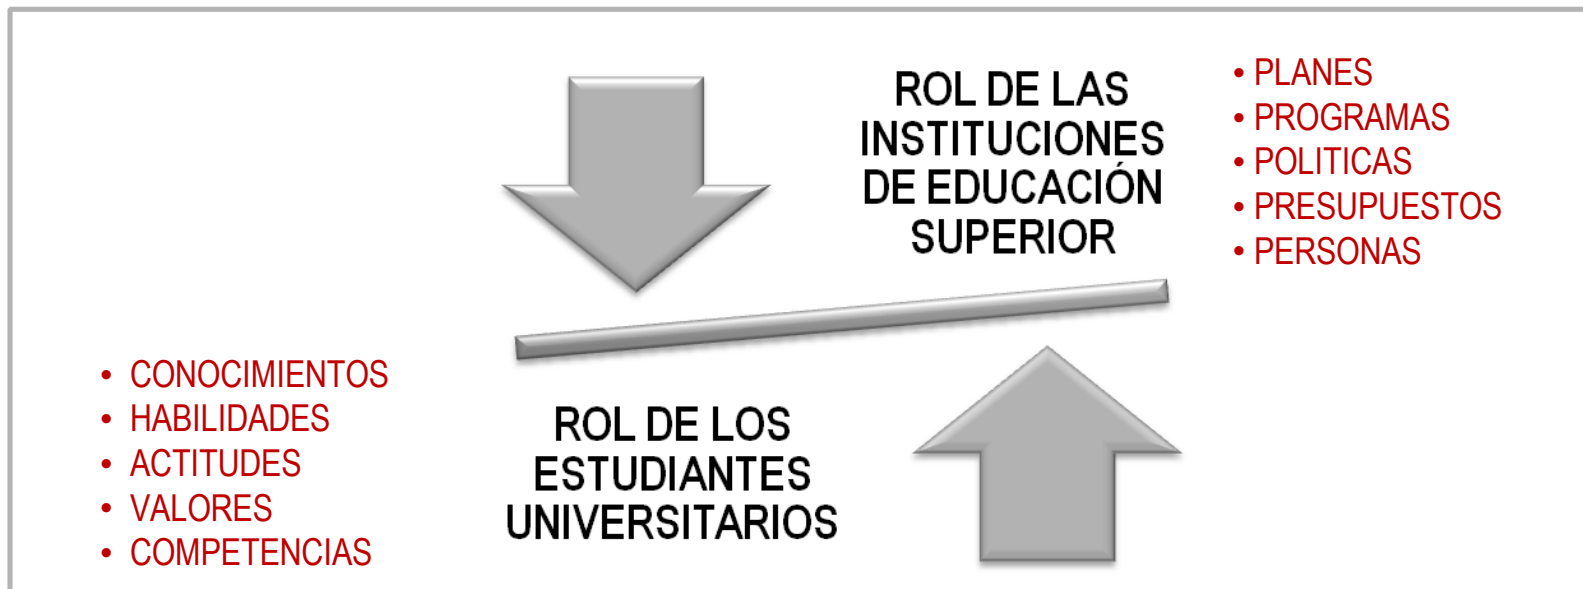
ROL DE LAS INSTITUCIONES DE EDUCACIÓN SUPERIOR

• PLANES
• PROGRAMAS
• POLITICAS
• PRESUPUESTOS
• PERSONAS

• CONOCIMIENTOS
• HABILIDADES
• ACTITUDES
• VALORES
• COMPETENCIAS

ROL DE LOS ESTUDIANTES UNIVERSITARIOS